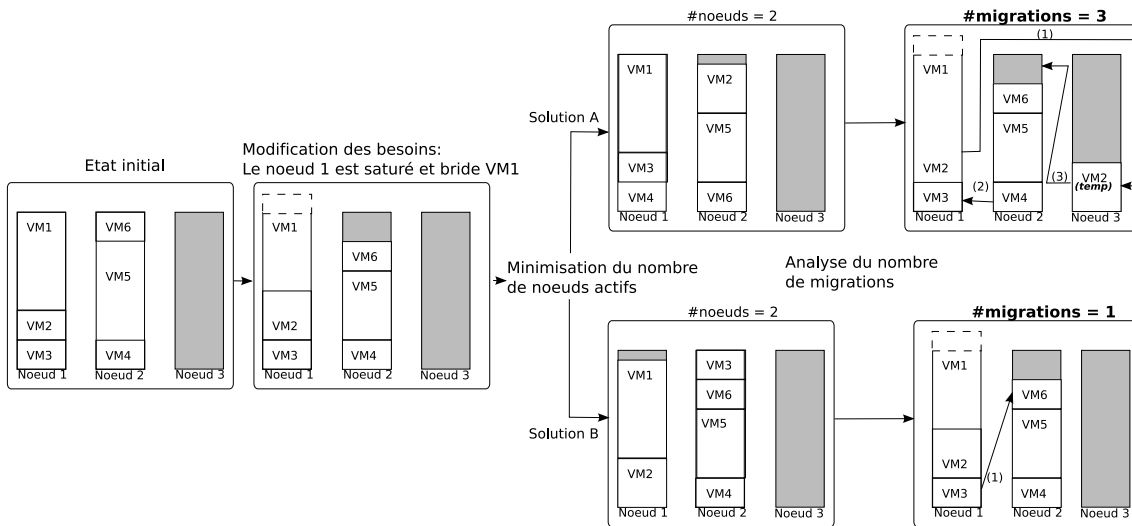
Etat initial

VM1
VM2
VM3
Noeud 1

VM6
VM5
VM4
Noeud 2

Noeud 3

Modification des besoins:
Le noeud 1 est saturé et bride VM1

VM1
VM2
VM3
Noeud 1

VM6
VM5
VM4
Noeud 2

Noeud 3

Minimisation du nombre de noeuds actifs

Solution A

#noeuds = 2

VM1
VM3
VM4
Noeud 1

VM2
VM5
VM6
Noeud 2

Noeud 3

#migrations = 3

(1)

VM1
VM2
VM3
Noeud 1

VM6
VM5
VM4
Noeud 2

VM2 (temp)
Noeud 3

(2)
(3)

Analyse du nombre de migrations

Solution B

#noeuds = 2

VM1
VM2
Noeud 1

VM3
VM6
VM5
VM4
Noeud 2

Noeud 3

#migrations = 1

VM1
VM2
VM3
Noeud 1

(1)

VM6
VM5
VM4
Noeud 2

Noeud 3